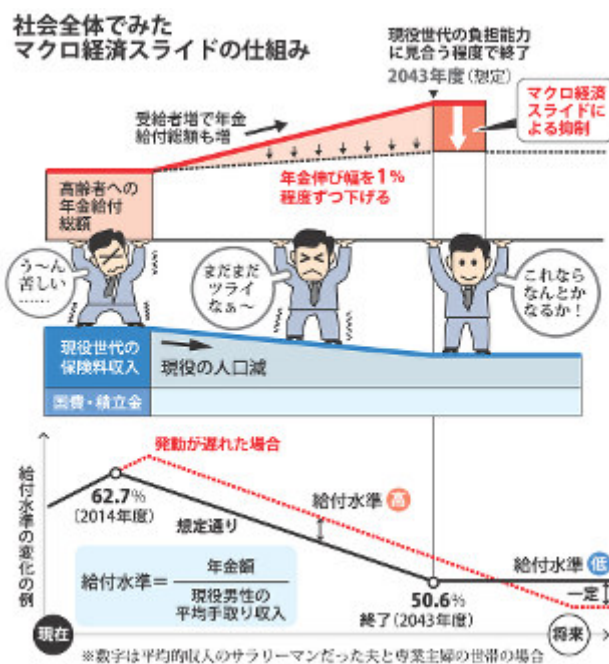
社会全体でみた
マクロ経済スライドの仕組み

現役世代の負担能力に見合う程度で終了
2043年度（想定）

受給者増で年金給付総額も増

マクロ経済スライドによる抑制

高齢者への年金給付総額

年金伸び幅を1%程度ずつ下げる

う～ん苦しい……

まだまだツライなぁ～

これならなんとかなるか！

現役世代の保険料収入

現役の人口減

国費・積立金

給付水準の変化の例

発動が遅れた場合

62.7%
（2014年度）

給付水準 高

想定通り

給付水準 低

$給付水準 = \frac{年金額}{現役男性の平均手取り収入}$

50.6%
終了（2043年度）

一定

現在

将来

※数字は平均的収入のサラリーマンだった夫と専業主婦の世帯の場合